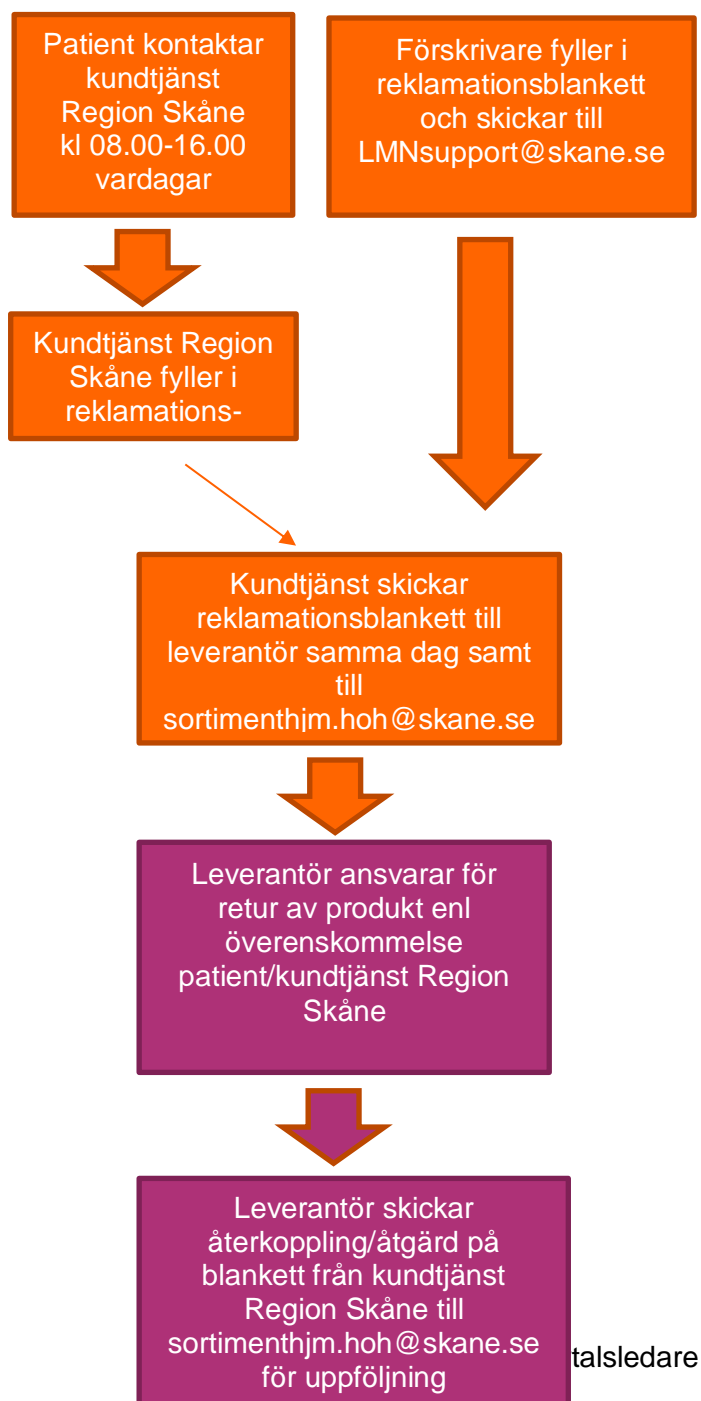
Patient kontaktar kundtjänst Region Skåne kl 08.00-16.00 vardagar

Förskrivare fyller i reklamationsblankett och skickar till LMNsupport@skane.se

Kundtjänst Region Skåne fyller i reklamations-

Kundtjänst skickar reklamationsblankett till leverantör samma dag samt till sortimenthjm.hoh@skane.se

Leverantör ansvarar för retur av produkt enl överenskommelse patient/kundtjänst Region Skåne

Leverantör skickar återkoppling/åtgärd på blankett från kundtjänst Region Skåne till sortimenthjm.hoh@skane.se för uppföljning

talsledare